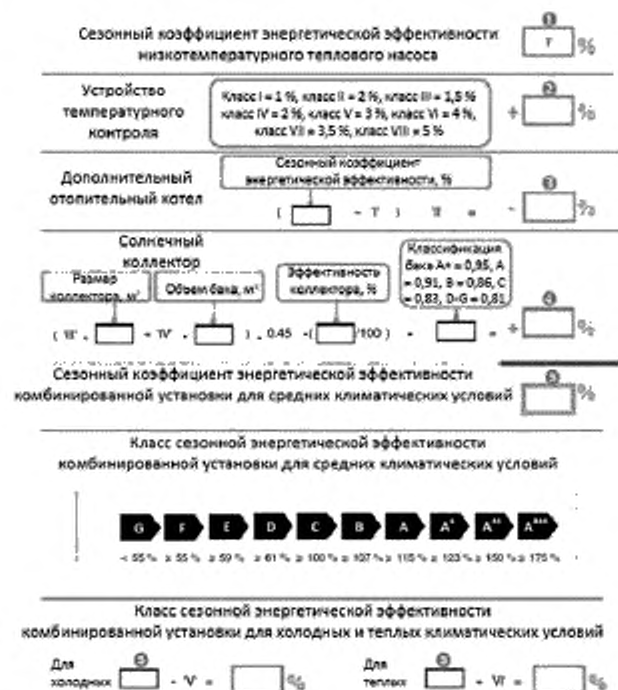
Сезонный коэффициент энергетической эффективности низкотемпературного теплового насоса

1

I

%

Устройство температурного контроля

Класс I = 1 %, класс II = 2 %, класс III = 1,5 % класс IV = 2 %, класс V = 3 %, класс VI = 4 %, класс VII = 3,5 %, класс VIII = 5 %

2

+

%

Дополнительный отопительный котел

Сезонный коэффициент энергетической эффективности, %

3

( − I ) 'II' = − %

Солнечный коллектор

Размер коллектора, м²

Объем бака, м³

Эффективность коллектора, %

Классификация бака A+ = 0,95, A = 0,91, B = 0,86, C = 0,83, D-G = 0,81

4

( 'III' · + 'IV' · ) · 0.45 · ( /100 ) · = + %

Сезонный коэффициент энергетической эффективности комбинированной установки для средних климатических условий

5

%

Класс сезонной энергетической эффективности комбинированной установки для средних климатических условий

G F E D C B A A⁺ A⁺⁺ A⁺⁺⁺

< 55 % ≥ 55 % ≥ 59 % ≥ 61 % ≥ 100 % ≥ 107 % ≥ 115 % ≥ 123 % ≥ 150 % ≥ 175 %

Класс сезонной энергетической эффективности комбинированной установки для холодных и теплых климатических условий

Для холодных

5

− 'V' = %

Для теплых

5

+ 'VI' = %